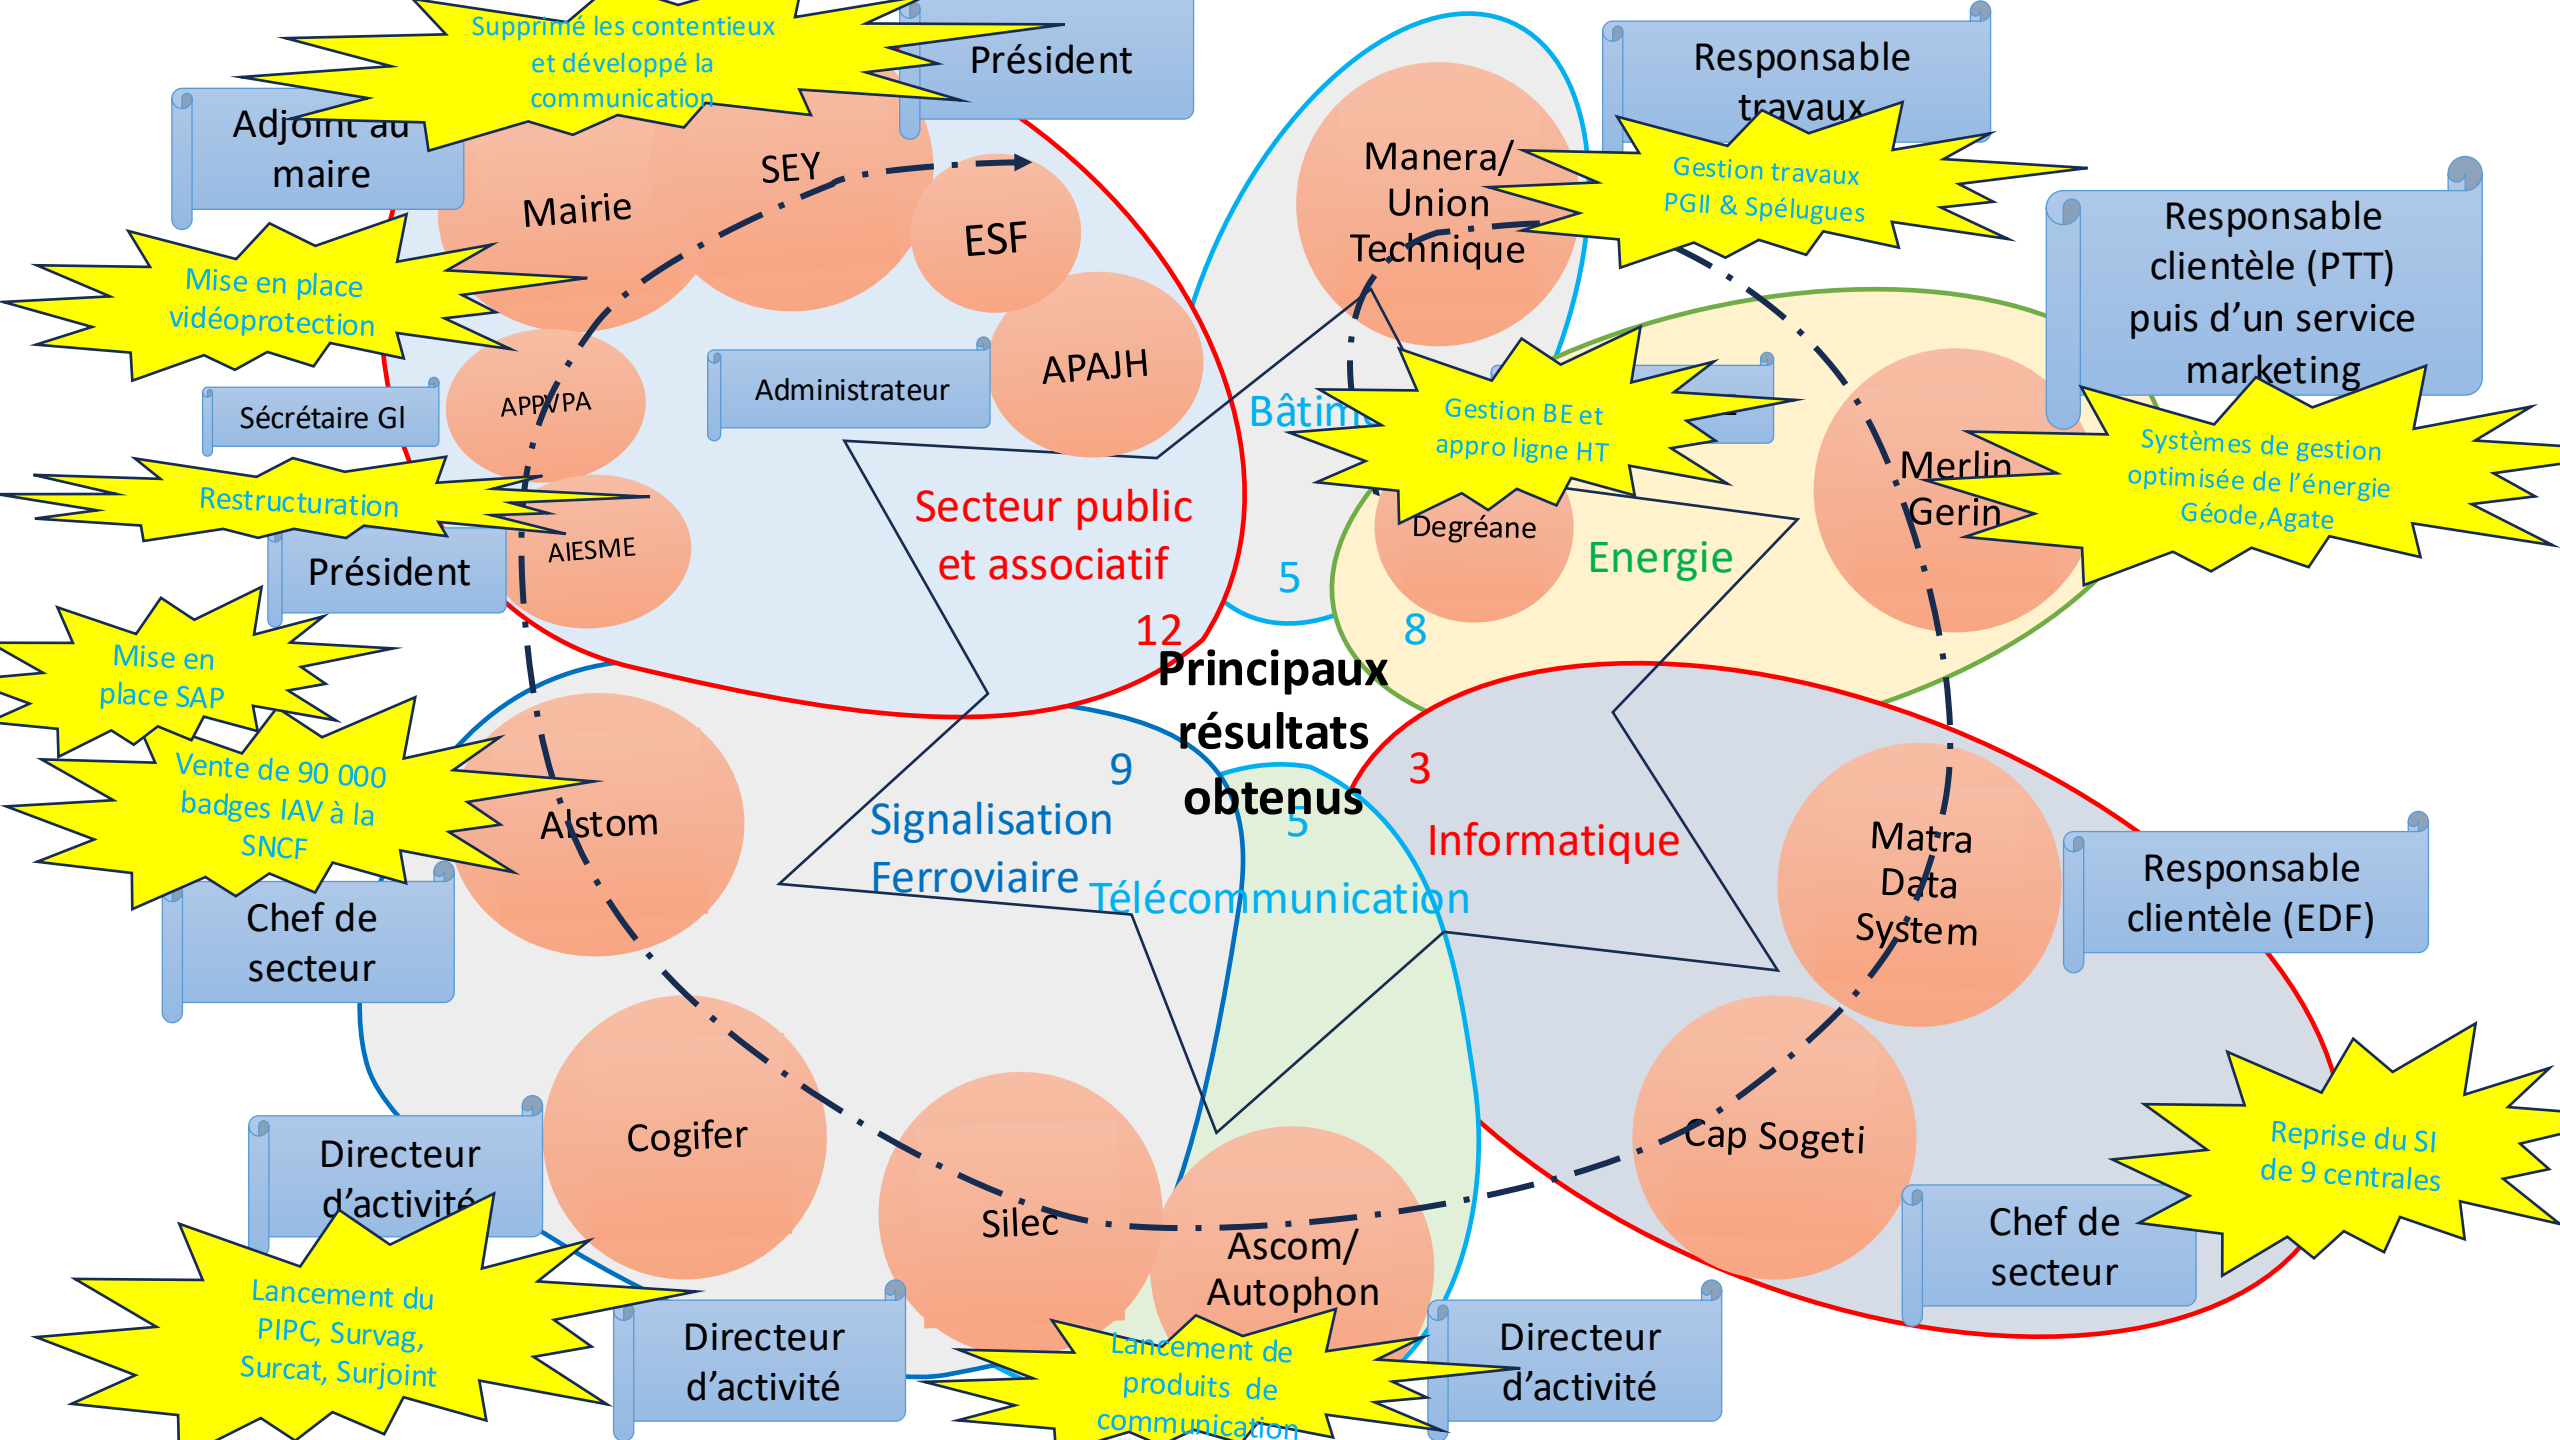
Supprimé les contentieux et développé la communication

Président

Adjoint au maire

Mairie

SEY

ESF

APAJH

Mise en place vidéoprotection

APPVPA

Administrateur

Sécrétaire GI

Restructuration

AIESME

Président

Secteur public et associatif

12

Manera/ Union Technique

Responsable travaux

Gestion travaux PGII & Spélugues

Responsable clientèle (PTT) puis d'un service marketing

Bâtiment

Gestion BE et appro ligne HT

5

Degréane

Energie

8

Merlin Gerin

Systèmes de gestion optimisée de l'énergie Géode,Agate

Mise en place SAP

Vente de 90 000 badges IAV à la SNCF

Alstom

Chef de secteur

9

Signalisation Ferroviaire

Principaux résultats obtenus

5

Télécommunication

3

Informatique

Matra Data System

Responsable clientèle (EDF)

Cogifer

Directeur d'activité

Silec

Ascom/ Autophon

Cap Sogeti

Chef de secteur

Reprise du SI de 9 centrales

Lancement du PIPC, Survag, Surcat, Surjoint

Directeur d'activité

Lancement de produits de communication

Directeur d'activité